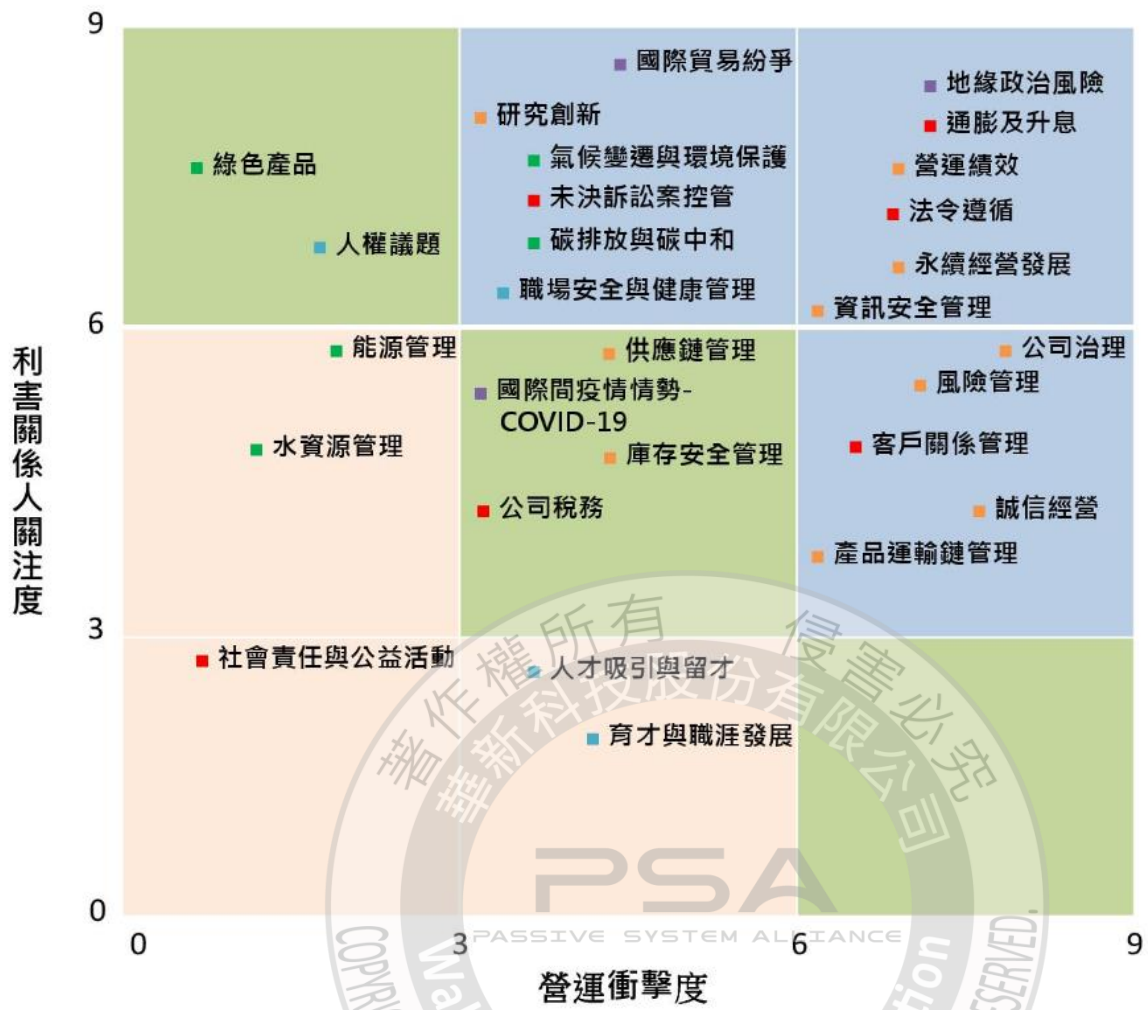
9

利害關係人關注度

6

3

0

綠色產品

人權議題

國際貿易紛爭

研究創新

氣候變遷與環境保護

未決訴訟案控管

碳排放與碳中和

職場安全與健康管理

地緣政治風險

通膨及升息

營運績效

法令遵循

永續經營發展

資訊安全管理

能源管理

水資源管理

供應鏈管理

國際間疫情情勢-COVID-19

庫存安全管理

公司稅務

公司治理

風險管理

客戶關係管理

誠信經營

產品運輸鏈管理

社會責任與公益活動

人才吸引與留才

育才與職涯發展

著作權所有 侵害必究

華新科技股份有限公司

PSA

PASSIVE SYSTEM ALLIANCE

COPYRIGHT

RESERVED.

0 3 6 9

營運衝擊度